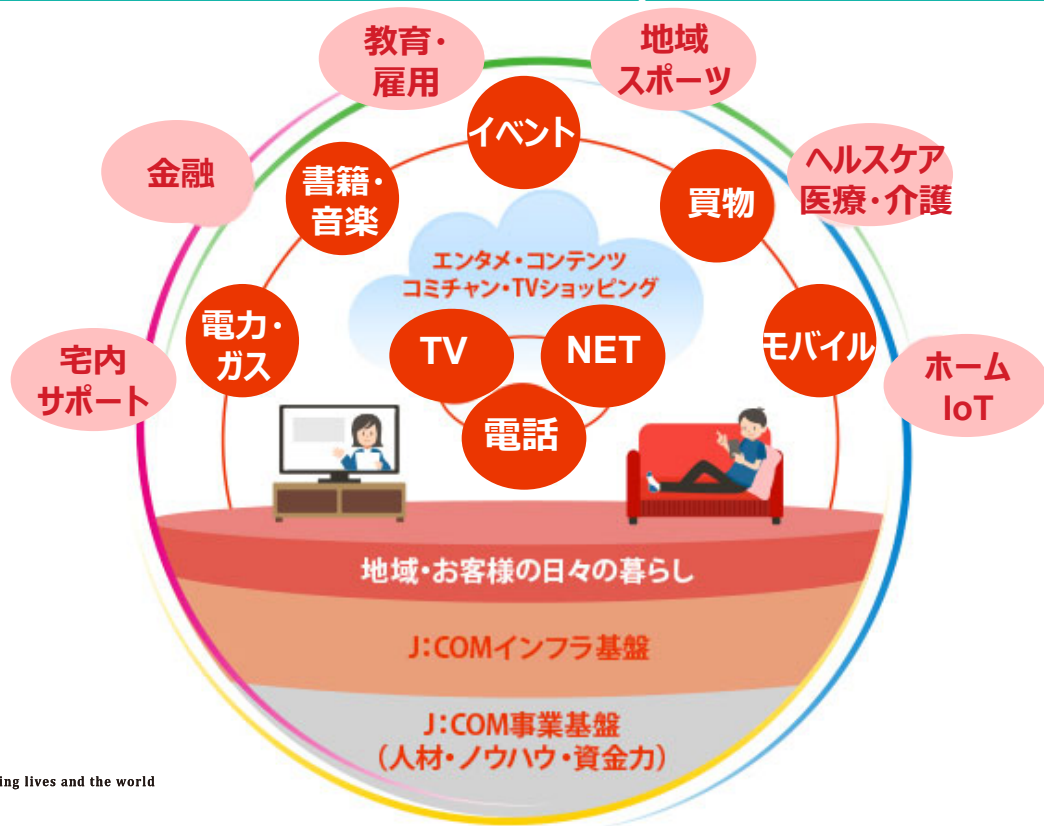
教育・雇用

地域スポーツ

金融

イベント

ヘルスケア医療・介護

書籍・音楽

買物

エンタメ・コンテンツ
コミチャン・TVショッピング

電力・ガス

TV

NET

モバイル

宅内サポート

ホームIoT

電話

地域・お客様の日々の暮らし

J:COMインフラ基盤

J:COM事業基盤
（人材・ノウハウ・資金力）

ing lives and the world